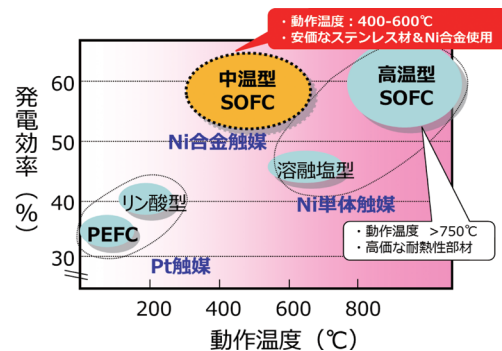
・動作温度：400-600℃
・安価なステンレス材＆Ni合金使用

発電効率（%）

60
50
40
30

中温型
SOFC

高温型
SOFC

Ni合金触媒

溶融塩型

Ni単体触媒

リン酸型

PEFC

Pt触媒

・動作温度　>750℃
・高価な耐熱性部材

200
400
600
800

動作温度（℃）